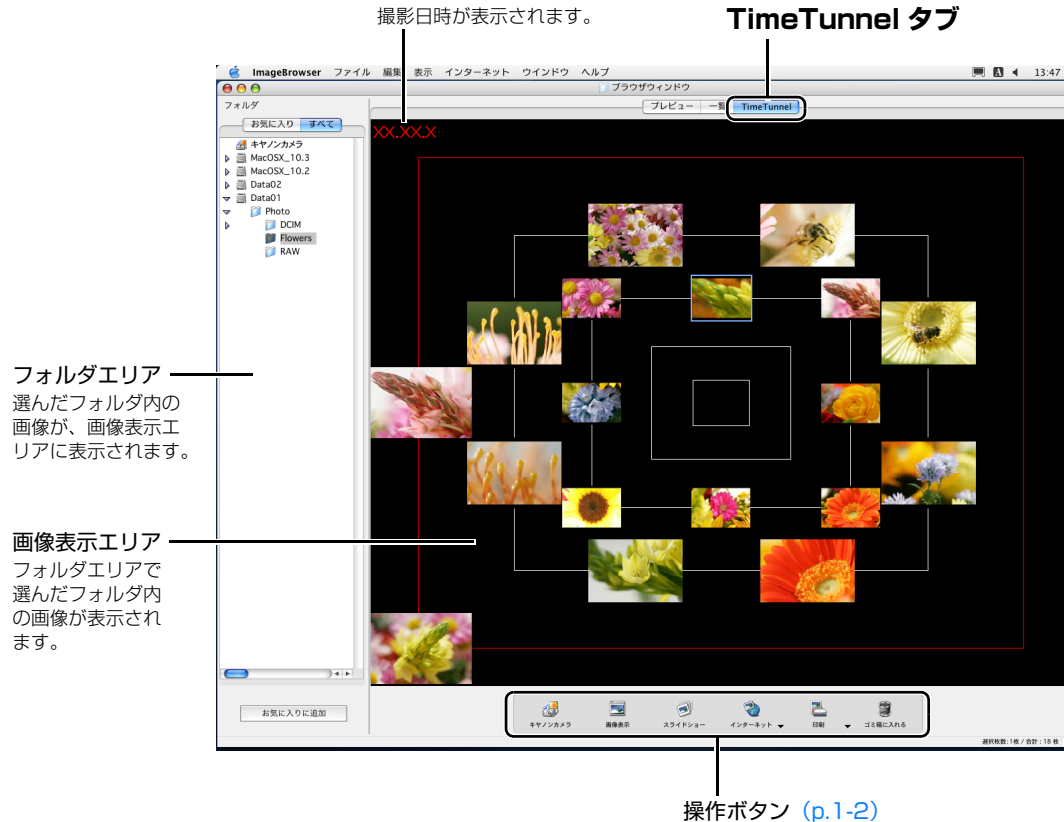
撮影日時が表示されます。

TimeTunnel タブ

ImageBrowser ファイル 編集 表示 インターネット ウインドウ ヘルプ

13:47

ブラウザウィンドウ

フォルダ

お気に入り すべて

キヤノンカメラ
MacOSX_10.3
MacOSX_10.2
Data02
Data01
Photo
DCIM
Flowers
RAW

プレビュー 一覧 TimeTunnel

XX.XX.X

フォルダエリア
選んだフォルダ内の画像が、画像表示エリアに表示されます。

画像表示エリア
フォルダエリアで選んだフォルダ内の画像が表示されます。

お気に入りに追加

キヤノンカメラ 画像表示 スライドショー インターネット 印刷 ゴミ箱に入れる

選択枚数:1 枚 / 合計 : 18 枚

操作ボタン（p.1-2）